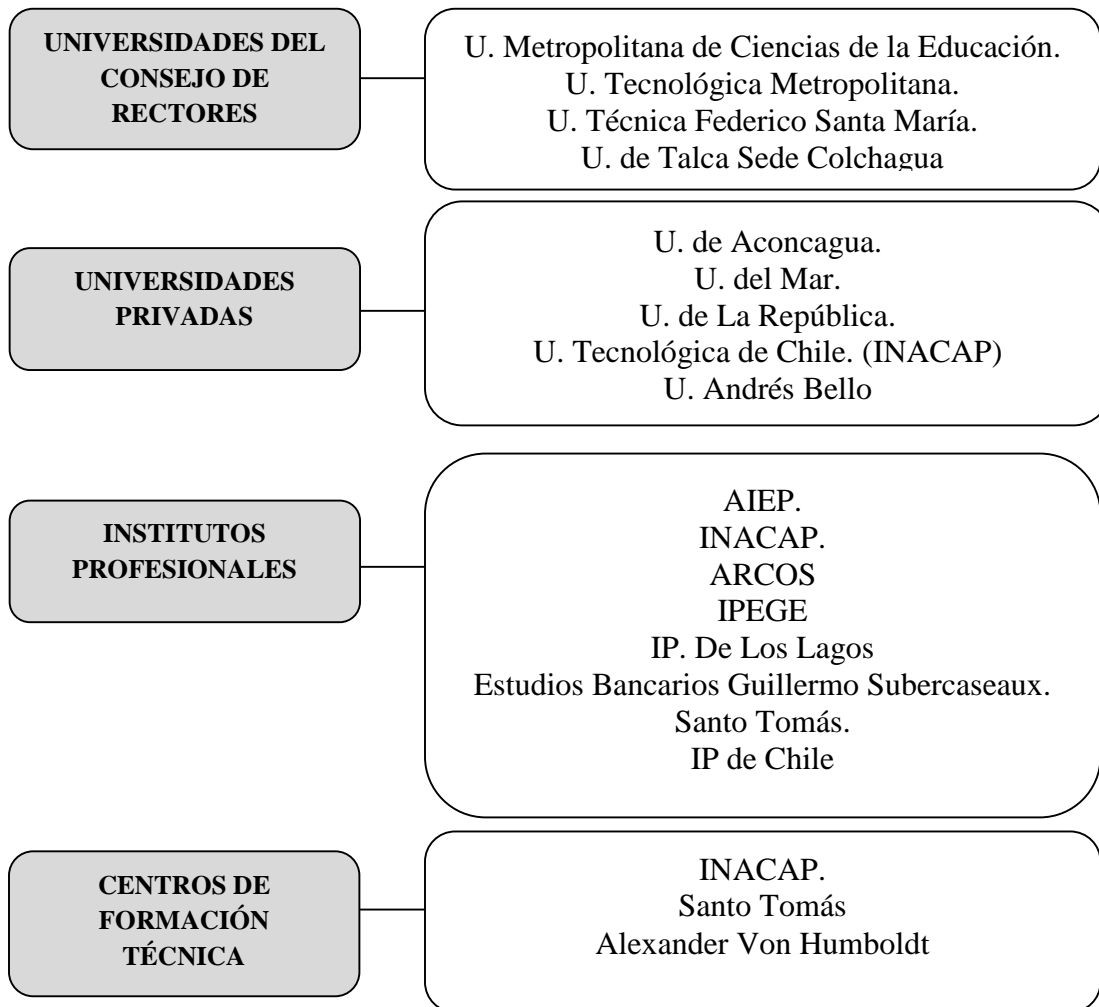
UNIVERSIDADES DEL CONSEJO DE RECTORES

U. Metropolitana de Ciencias de la Educación.
U. Tecnológica Metropolitana.
U. Técnica Federico Santa María.
U. de Talca Sede Colchagua

UNIVERSIDADES PRIVADAS

U. de Aconcagua.
U. del Mar.
U. de La República.
U. Tecnológica de Chile. (INACAP)
U. Andrés Bello

INSTITUTOS PROFESIONALES

AIEP.
INACAP.
ARCOS
IPEGE
IP. De Los Lagos
Estudios Bancarios Guillermo Subercaseaux.
Santo Tomás.
IP de Chile

CENTROS DE FORMACIÓN TÉCNICA

INACAP.
Santo Tomás
Alexander Von Humboldt